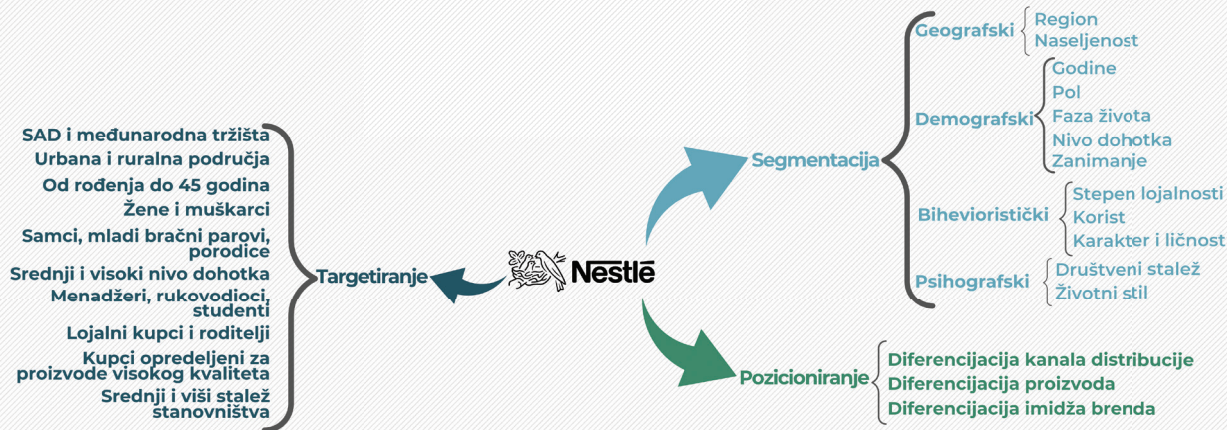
Geografski
Region
Naseljenost

Demografski
Godine
Pol
Faza života
Nivo dohotka
Zanimanje

Segmentacija

Bihevioristički
Stepen lojalnosti
Korist
Karakter i ličnost

Psihografski
Društveni stalež
Životni stil

SAD i međunarodna tržišta
Urbana i ruralna područja
Od rođenja do 45 godina
Žene i muškarci
Samci, mladi bračni parovi, porodice
Srednji i visoki nivo dohotka
Menadžeri, rukovodioci, studenti
Lojalni kupci i roditelji
Kupci opredeljeni za proizvode visokog kvaliteta
Srednji i viši stalež stanovništva

Targetiranje

Nestlé

Pozicioniranje
Diferencijacija kanala distribucije
Diferencijacija proizvoda
Diferencijacija imidža brenda